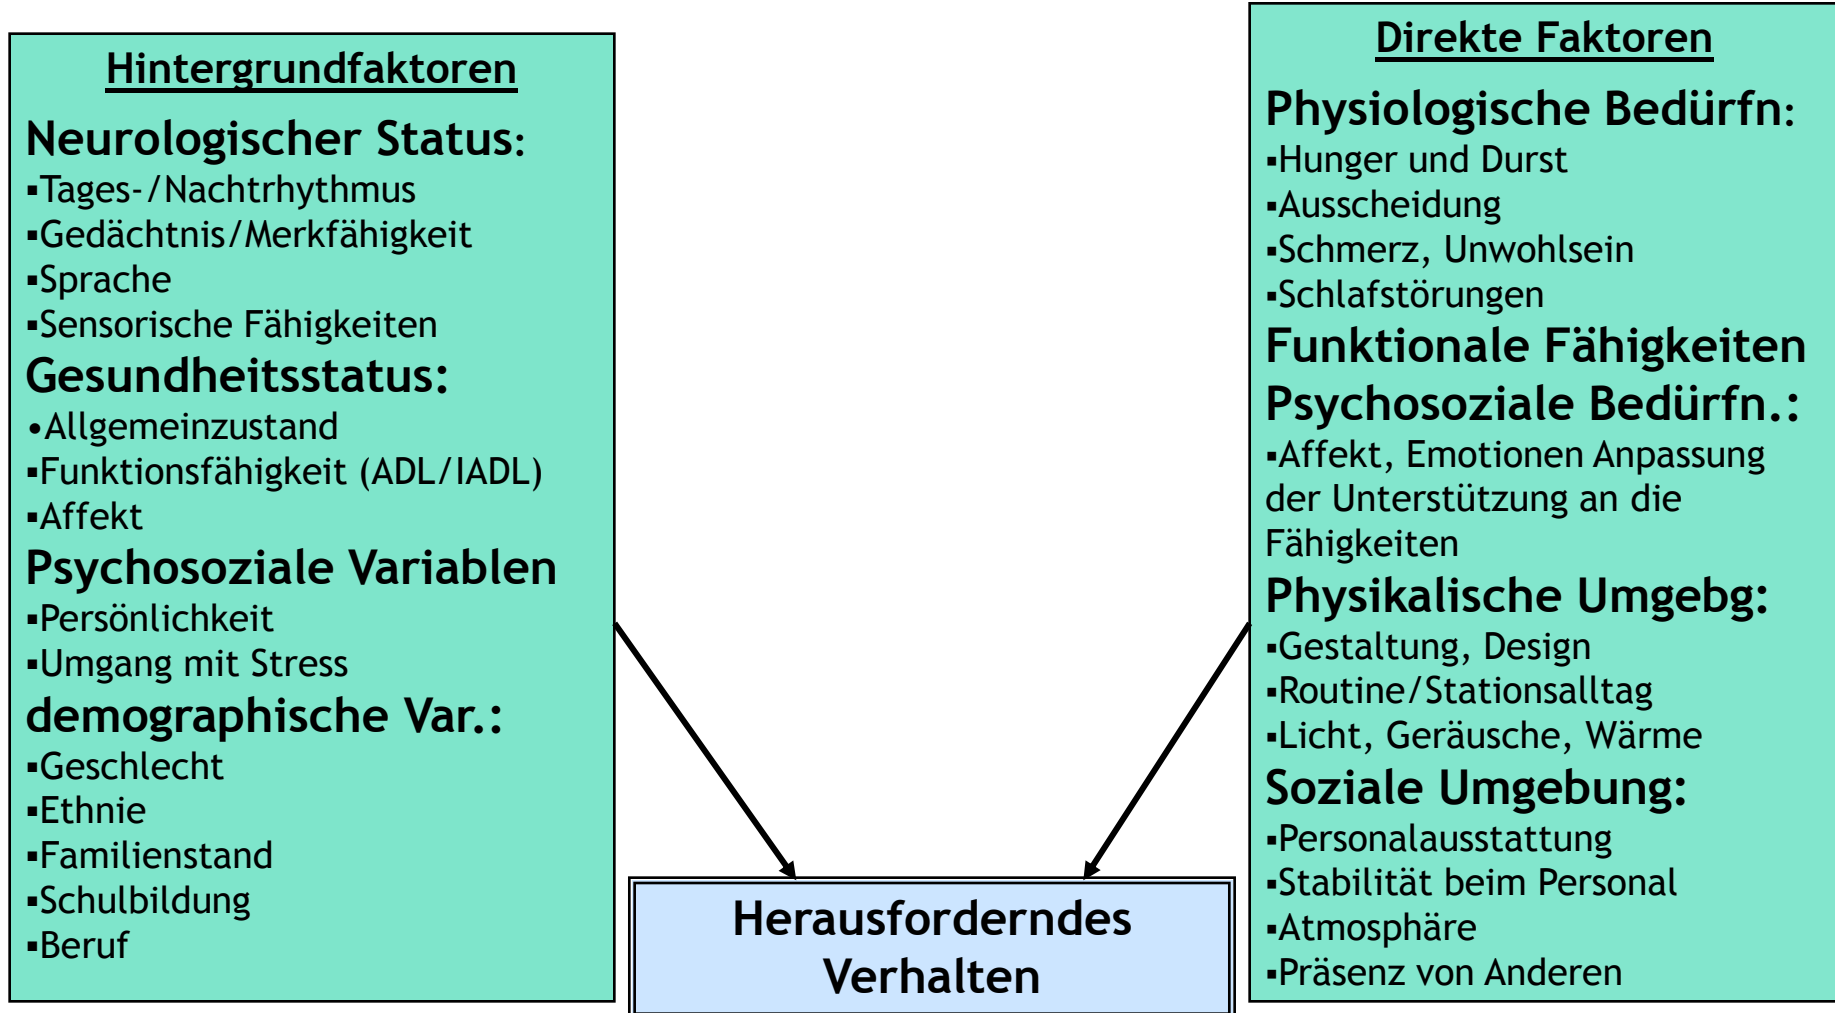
Hintergrundfaktoren

Neurologischer Status:
▪Tages-/Nachtrhythmus
▪Gedächtnis/Merkfähigkeit
▪Sprache
▪Sensorische Fähigkeiten

Gesundheitsstatus:
•Allgemeinzustand
▪Funktionsfähigkeit (ADL/IADL)
▪Affekt

Psychosoziale Variablen
▪Persönlichkeit
▪Umgang mit Stress

demographische Var.:
▪Geschlecht
▪Ethnie
▪Familienstand
▪Schulbildung
▪Beruf

Direkte Faktoren

Physiologische Bedürfn:
▪Hunger und Durst
▪Ausscheidung
▪Schmerz, Unwohlsein
▪Schlafstörungen

Funktionale Fähigkeiten

Psychosoziale Bedürfn.:
▪Affekt, Emotionen Anpassung der Unterstützung an die Fähigkeiten

Physikalische Umgebg:
▪Gestaltung, Design
▪Routine/Stationsalltag
▪Licht, Geräusche, Wärme

Soziale Umgebung:
▪Personalausstattung
▪Stabilität beim Personal
▪Atmosphäre
▪Präsenz von Anderen

Herausforderndes Verhalten